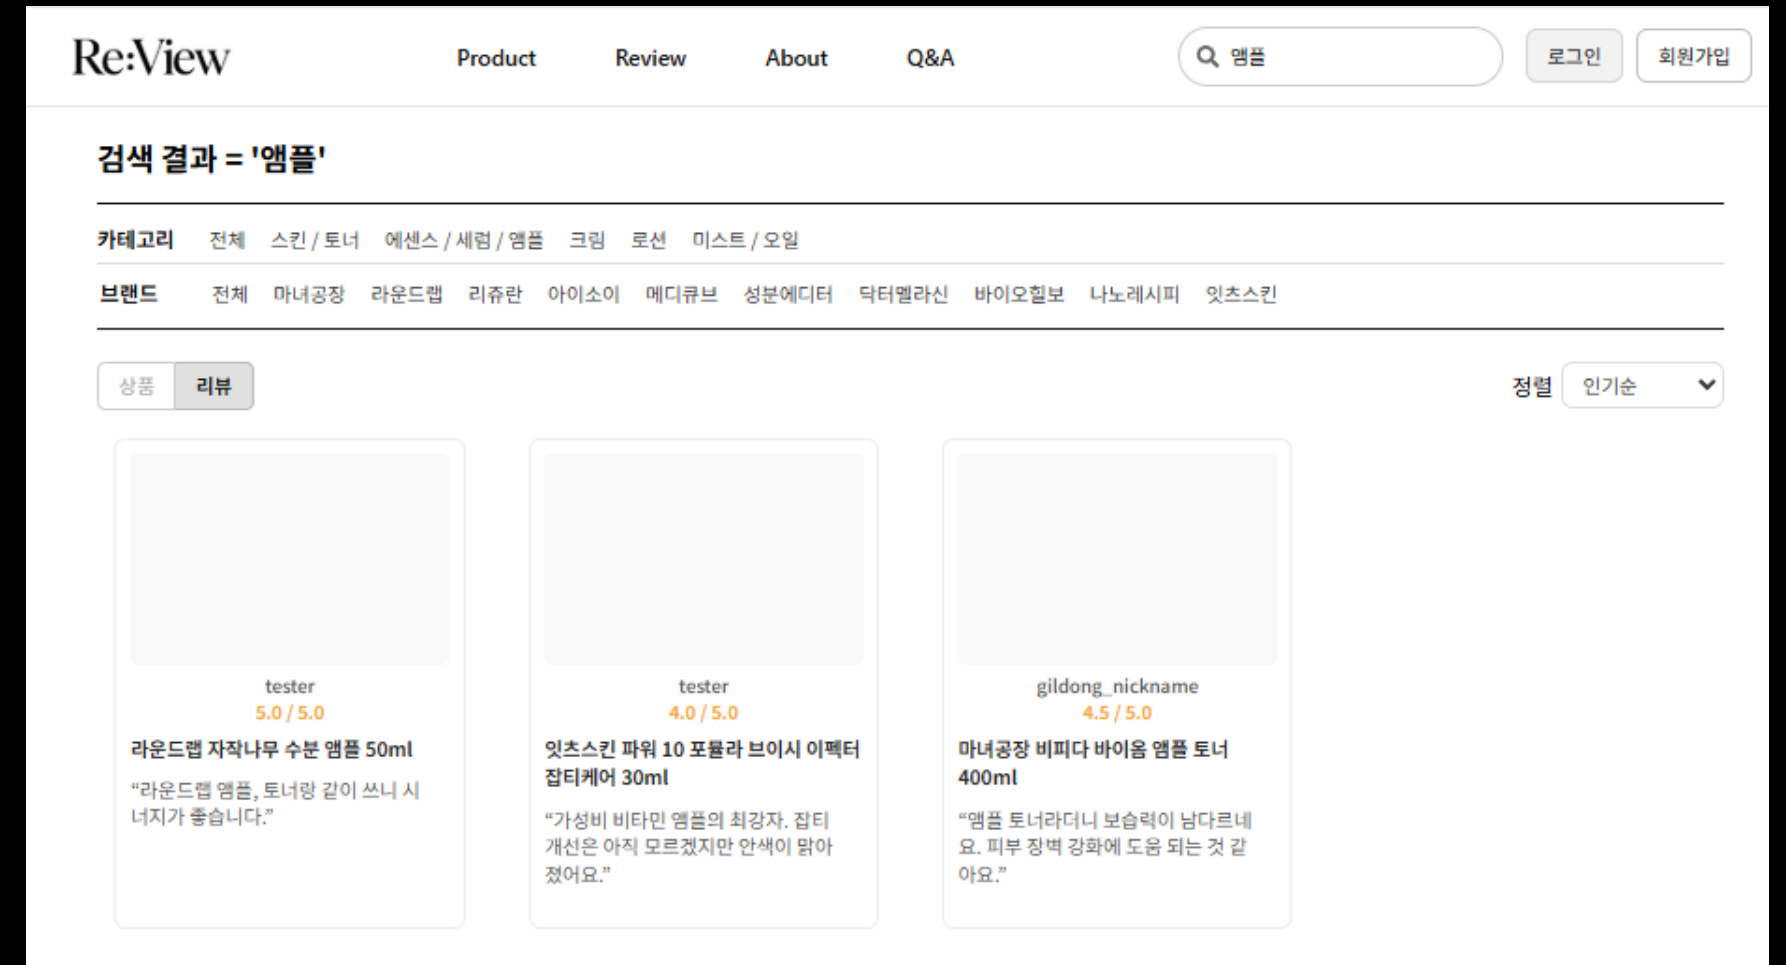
Re:View

Product Review About Q&A

앰플

로그인 회원가입

검색 결과 = '앰플'

카테고리 전체 스킨 / 토너 에센스 / 세럼 / 앰플 크림 로션 미스트 / 오일

브랜드 전체 마녀공장 라운드랩 리쥬란 아이소이 메디큐브 성분에디터 닥터멜라신 바이오힐보 나노레시피 잇츠스킨

상품 리뷰

정렬 인기순

tester
5.0 / 5.0
라운드랩 자작나무 수분 앰플 50ml
“라운드랩 앰플, 토너랑 같이 쓰니 시너지가 좋습니다.”

tester
4.0 / 5.0
잇츠스킨 파워 10 포뮬라 브이시 이펙터 잡티케어 30ml
“가성비 비타민 앰플의 최강자. 잡티 개선은 아직 모르겠지만 안색이 밝아졌어요.”

gildong_nickname
4.5 / 5.0
마녀공장 비피다 바이옴 앰플 토너 400ml
“앰플 토너라더니 보습력이 남다르네요. 피부 장벽 강화에 도움 되는 것 같아요.”